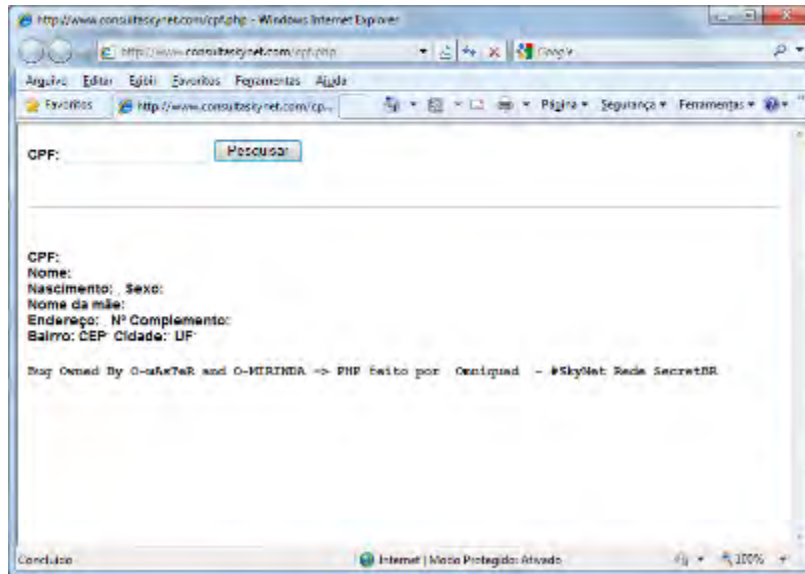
http://www.consultaskynet.com/cpf.php - Windows Internet Explorer

http://www.consultaskynet.com/cpf.php

Google

Arquivo Editar Exibir Favoritos Ferramentas Ajuda

Favoritos

http://www.consultaskynet.com/cp...

Página ▾ Segurança ▾ Ferramentas ▾

CPF: Pesquisar

CPF:
Nome:
Nascimento: , Sexo:
Nome da mãe:
Endereço: , Nº Complemento:
Bairro: CEP: Cidade: UF:

Bug Owned By O-mAsTeR and O-MIRINDA => PHP feito por Omniquad - #SkyNet Rede SecretBR

Concluído

Internet | Modo Protegido: Ativado

100%